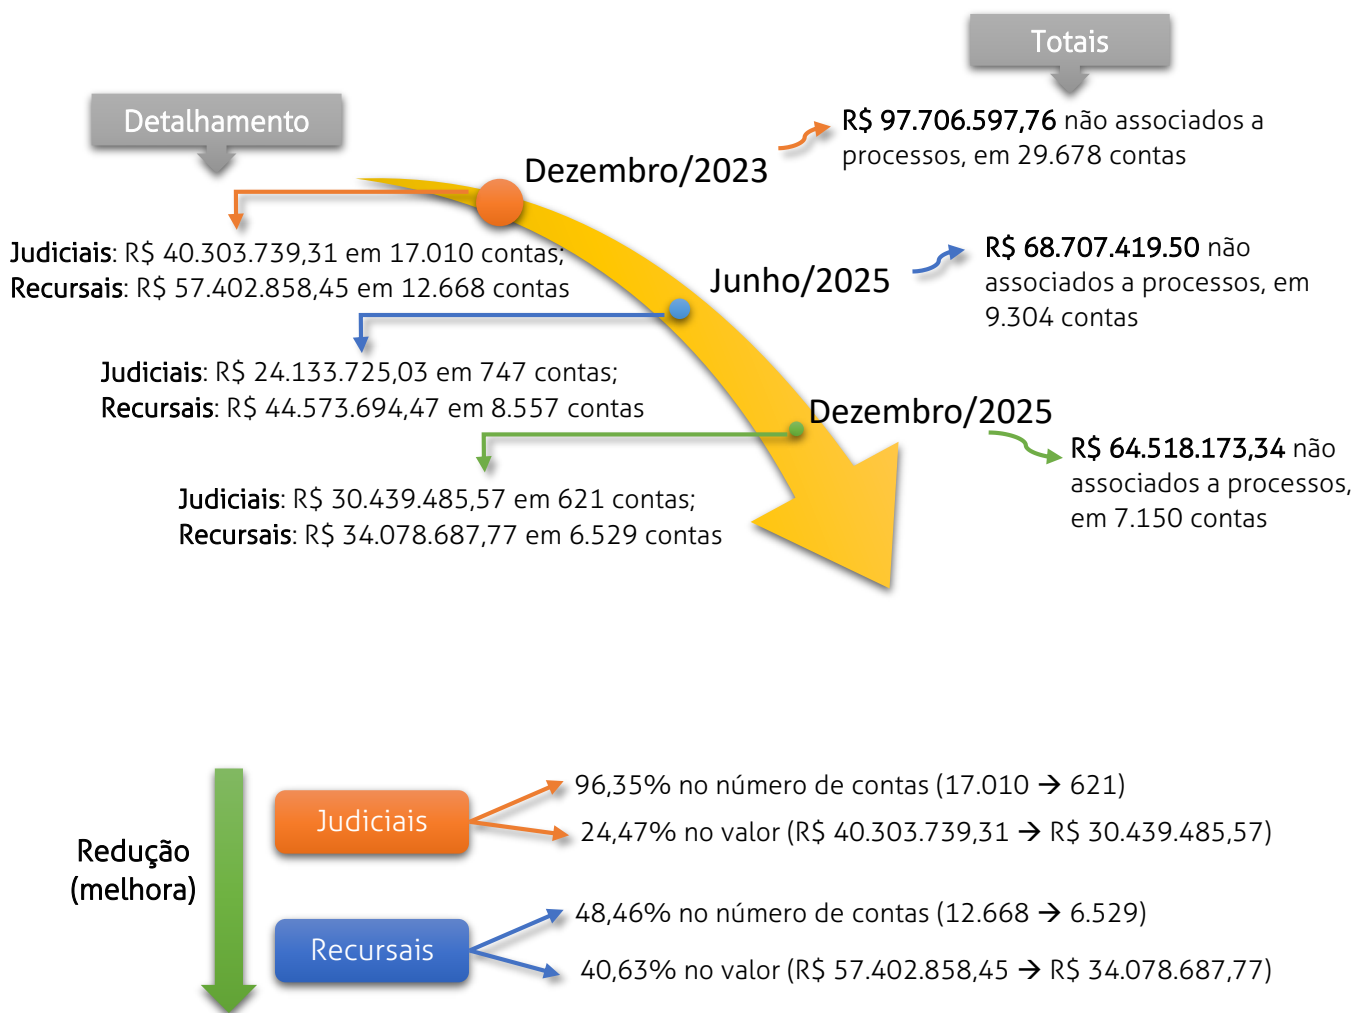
Totais

Detalhamento

Dezembro/2023

R$ 97.706.597,76 não associados a processos, em 29.678 contas

Judiciais: R$ 40.303.739,31 em 17.010 contas;
Recursais: R$ 57.402.858,45 em 12.668 contas

Junho/2025

R$ 68.707.419.50 não associados a processos, em 9.304 contas

Judiciais: R$ 24.133.725,03 em 747 contas;
Recursais: R$ 44.573.694,47 em 8.557 contas

Dezembro/2025

R$ 64.518.173,34 não associados a processos, em 7.150 contas

Judiciais: R$ 30.439.485,57 em 621 contas;
Recursais: R$ 34.078.687,77 em 6.529 contas

Redução (melhora)

Judiciais

96,35% no número de contas (17.010 → 621)

24,47% no valor (R$ 40.303.739,31 → R$ 30.439.485,57)

Recursais

48,46% no número de contas (12.668 → 6.529)

40,63% no valor (R$ 57.402.858,45 → R$ 34.078.687,77)